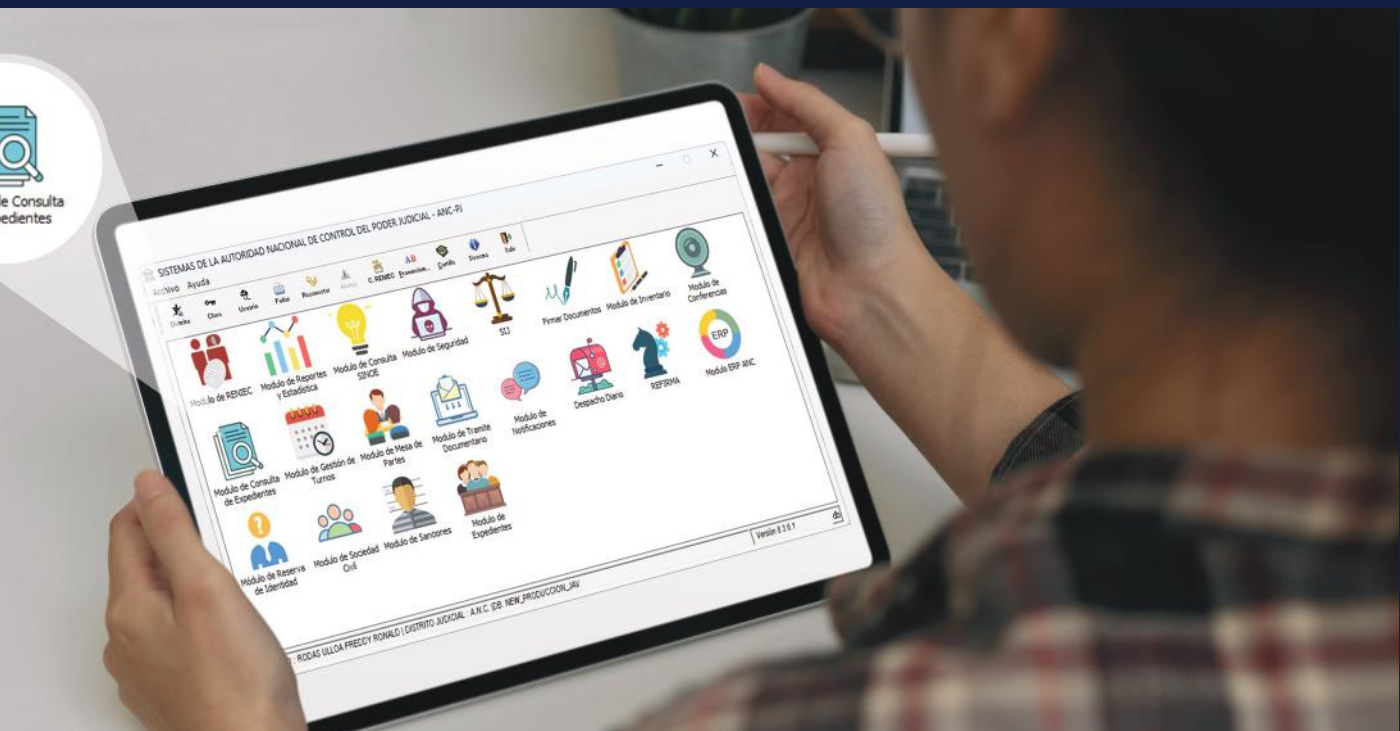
de Consulta
pedientes

SISTEMAS DE LA AUTORIDAD NACIONAL DE CONTROL DEL PODER JUDICIAL - ANC-PJ

Archivo Ayuda

Distrito Clave Usuario Fallos Reconocer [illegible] C. RENIEC Transacción... Sorteo Nosotros Salir

Modulo de RENIEC
Modulo de Reportes y Estadistica
Modulo de Consulta SINOE
Modulo de Seguridad
SIJ
Firmar Documentos
Modulo de Inventario
Modulo de Conferencias
Modulo de Consulta de Expedientes
Modulo de Gestión de Turnos
Modulo de Mesa de Partes
Modulo de Tramite Documentario
Modulo de Notificaciones
Despacho Diario
REFIRMA
Modulo ERP ANC
Modulo de Reserva de Identidad
Modulo de Sociedad Civil
Modulo de Sanciones
Modulo de Expedientes

Versión 8.3.6.1

RODAS ULLOA FREDDY RONALD | DISTRITO JUDICIAL : A.N.C. IDB: NEW_PRODUCCION_JAV